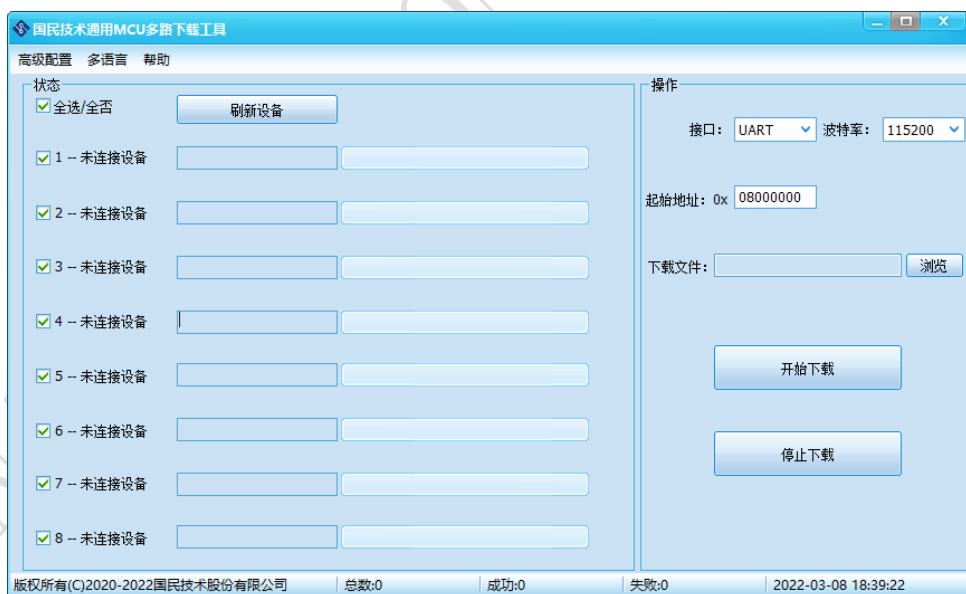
国民技术通用MCU多路下载工具

高级配置 多语言 帮助

状态

全选/全否

刷新设备

1 -- 未连接设备

2 -- 未连接设备

3 -- 未连接设备

4 -- 未连接设备

5 -- 未连接设备

6 -- 未连接设备

7 -- 未连接设备

8 -- 未连接设备

操作

接口: UART 波特率: 115200

起始地址: 0x 08000000

下载文件:

浏览

开始下载

停止下载

版权所有(C)2020-2022国民技术股份有限公司 总数:0 成功:0 失败:0 2022-03-08 18:39:22